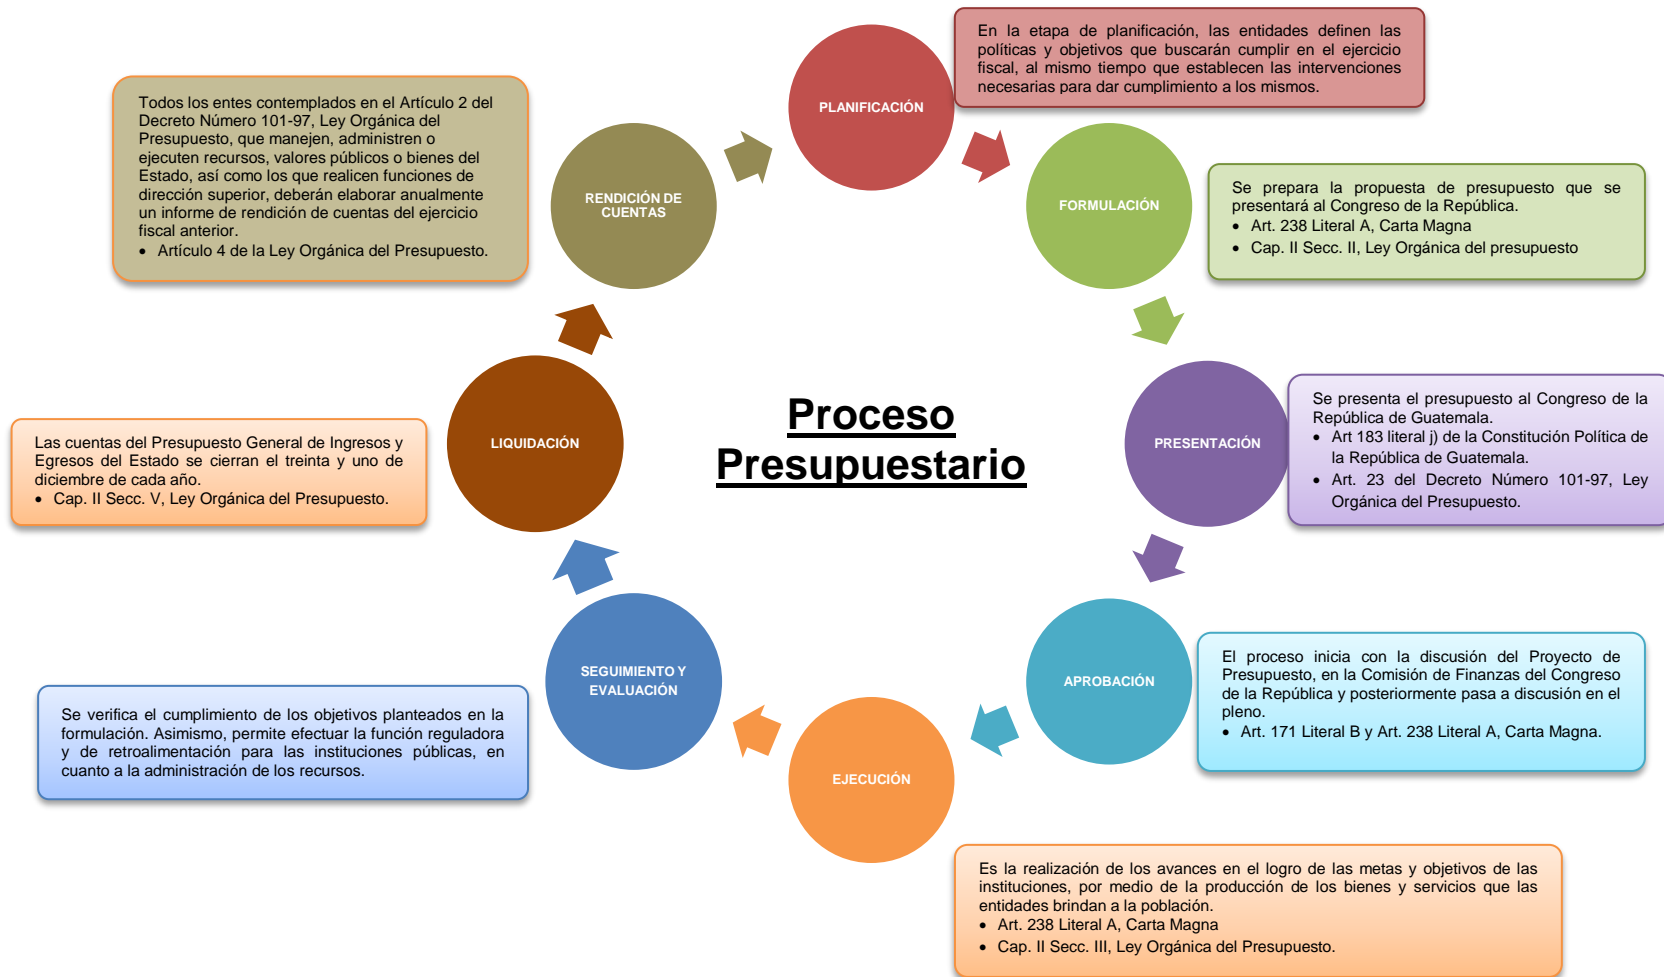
Proceso Presupuestario

PLANIFICACIÓN

En la etapa de planificación, las entidades definen las políticas y objetivos que buscarán cumplir en el ejercicio fiscal, al mismo tiempo que establecen las intervenciones necesarias para dar cumplimiento a los mismos.

FORMULACIÓN

Se prepara la propuesta de presupuesto que se presentará al Congreso de la República.
- Art. 238 Literal A, Carta Magna
- Cap. II Secc. II, Ley Orgánica del presupuesto

PRESENTACIÓN

Se presenta el presupuesto al Congreso de la República de Guatemala.
- Art 183 literal j) de la Constitución Política de la República de Guatemala.
- Art. 23 del Decreto Número 101-97, Ley Orgánica del Presupuesto.

APROBACIÓN

El proceso inicia con la discusión del Proyecto de Presupuesto, en la Comisión de Finanzas del Congreso de la República y posteriormente pasa a discusión en el pleno.
- Art. 171 Literal B y Art. 238 Literal A, Carta Magna.

EJECUCIÓN

Es la realización de los avances en el logro de las metas y objetivos de las instituciones, por medio de la producción de los bienes y servicios que las entidades brindan a la población.
- Art. 238 Literal A, Carta Magna
- Cap. II Secc. III, Ley Orgánica del Presupuesto.

SEGUIMIENTO Y EVALUACIÓN

Se verifica el cumplimiento de los objetivos planteados en la formulación. Asimismo, permite efectuar la función reguladora y de retroalimentación para las instituciones públicas, en cuanto a la administración de los recursos.

LIQUIDACIÓN

Las cuentas del Presupuesto General de Ingresos y Egresos del Estado se cierran el treinta y uno de diciembre de cada año.
- Cap. II Secc. V, Ley Orgánica del Presupuesto.

RENDICIÓN DE CUENTAS

Todos los entes contemplados en el Artículo 2 del Decreto Número 101-97, Ley Orgánica del Presupuesto, que manejen, administren o ejecuten recursos, valores públicos o bienes del Estado, así como los que realicen funciones de dirección superior, deberán elaborar anualmente un informe de rendición de cuentas del ejercicio fiscal anterior.
- Artículo 4 de la Ley Orgánica del Presupuesto.